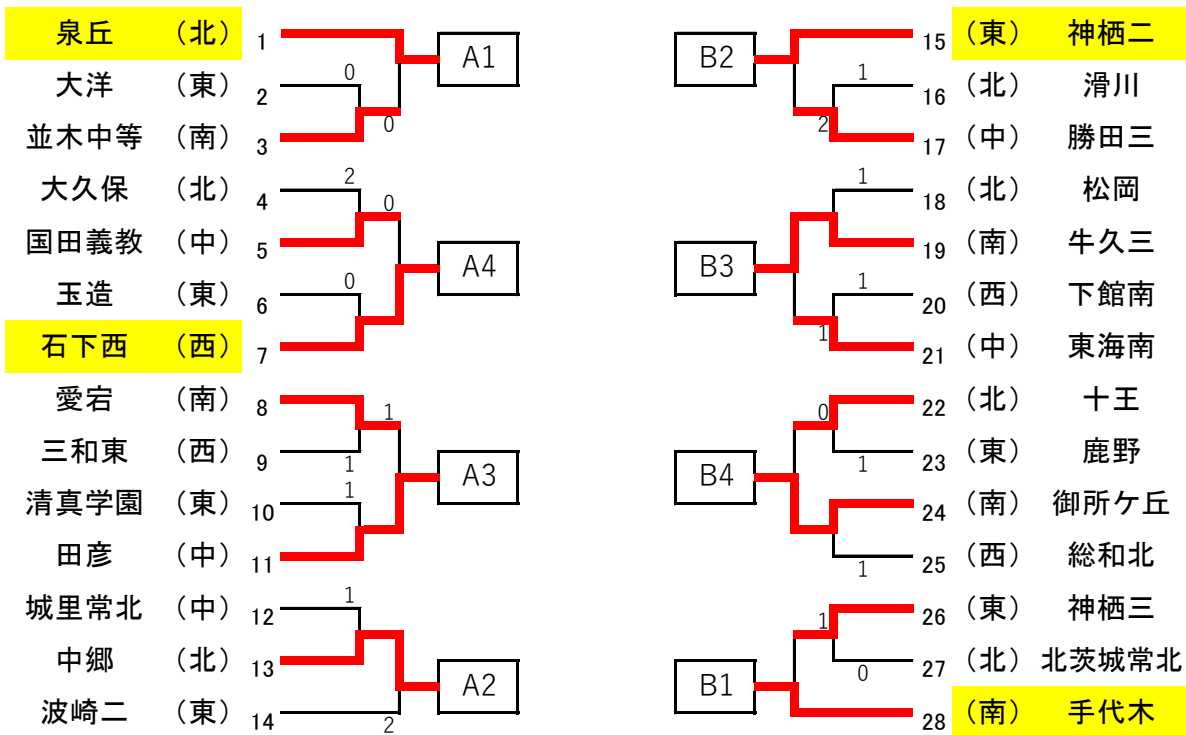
泉丘 （北） 1
大洋 （東） 2
並木中等 （南） 3
大久保 （北） 4
国田義教 （中） 5
玉造 （東） 6
石下西 （西） 7
愛宕 （南） 8
三和東 （西） 9
清真学園 （東） 10
田彦 （中） 11
城里常北 （中） 12
中郷 （北） 13
波崎二 （東） 14

0
0
A1
2
0
0
A4
1
1
1
A3
1
2
A2

B2
1
2
B3
1
1
1
B4
0
1
1
B1
1
0

15 （東） 神栖二
16 （北） 滑川
17 （中） 勝田三
18 （北） 松岡
19 （南） 牛久三
20 （西） 下館南
21 （中） 東海南
22 （北） 十王
23 （東） 鹿野
24 （南） 御所ケ丘
25 （西） 総和北
26 （東） 神栖三
27 （北） 北茨城常北
28 （南） 手代木